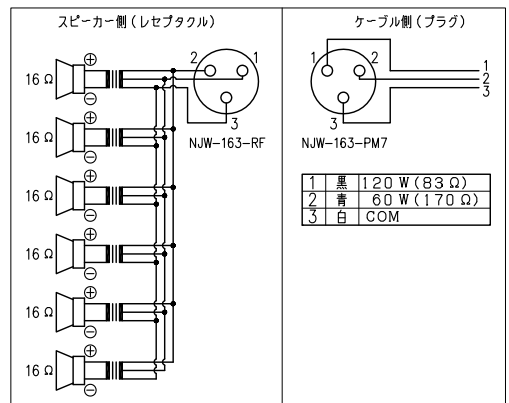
スピーカー側（レセプタクル）

ケーブル側（プラグ）

16 Ω ⊕ ⊖

16 Ω ⊕ ⊖

16 Ω ⊕ ⊖

16 Ω ⊕ ⊖

16 Ω ⊕ ⊖

16 Ω ⊕ ⊖

2 1 3

NJW-163-RF

1 2 3

1 2 3

NJW-163-PM7

| 1 | 黒 | 120 W (83 Ω) |
|---|---|---|
| 2 | 青 | 60 W (170 Ω) |
| 3 | 白 | COM |